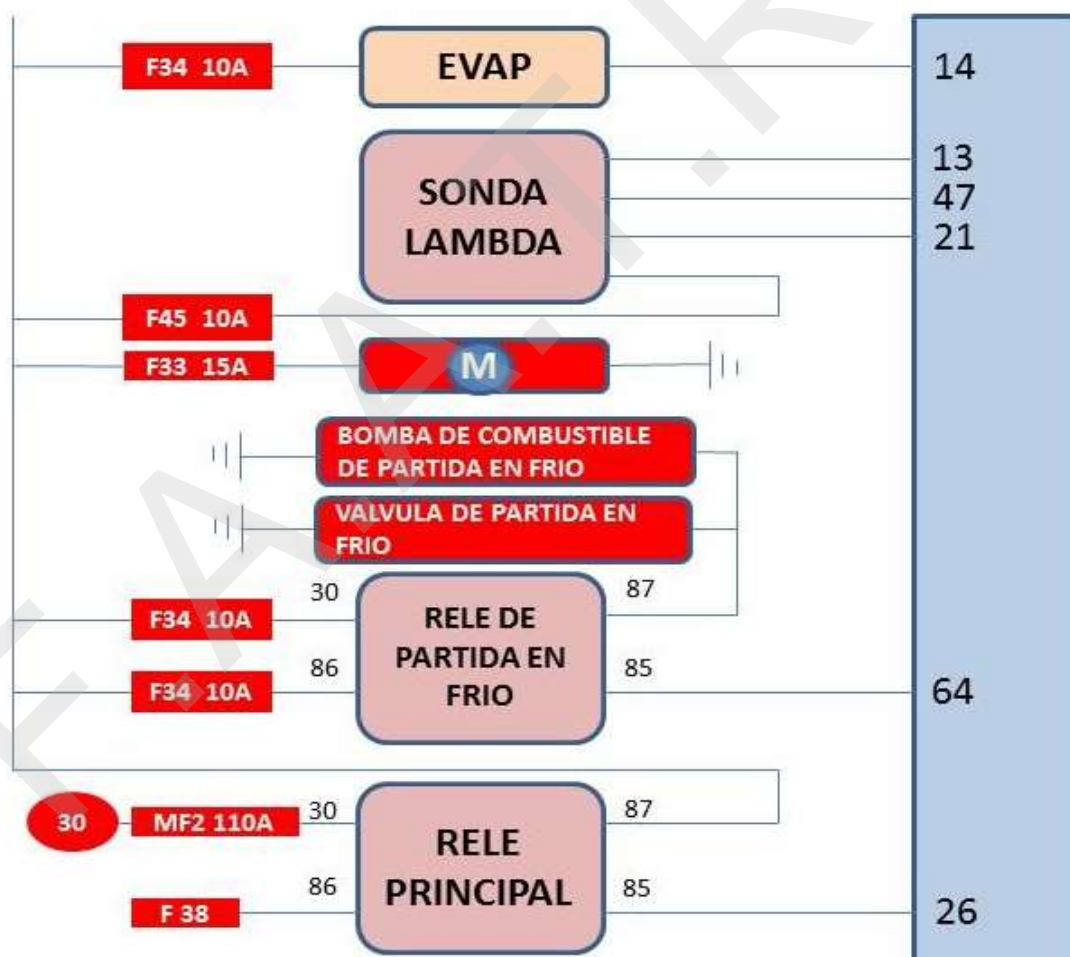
F34 10A

EVAP

14

SONDA LAMBDA

13
47
21

F45 10A

F33 15A

M

BOMBA DE COMBUSTIBLE DE PARTIDA EN FRIO

VALVULA DE PARTIDA EN FRIO

30

87

F34 10A

RELE DE PARTIDA EN FRIO

86

85

F34 10A

64

30

MF2 110A

30

87

RELE PRINCIPAL

86

85

F 38

26